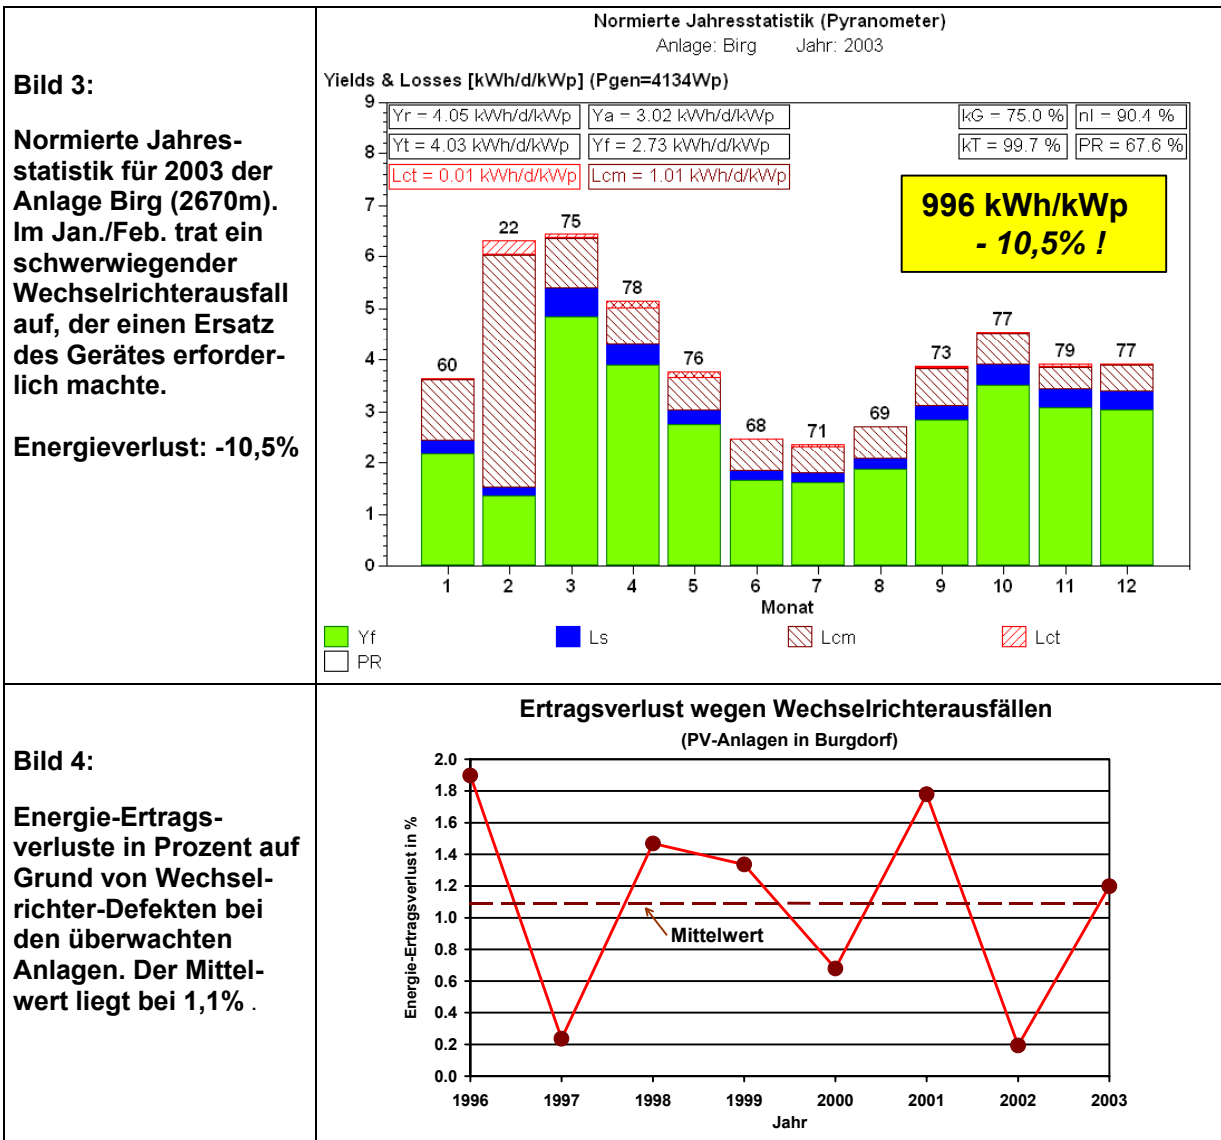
Bild 3:

Normierte Jahresstatistik für 2003 der Anlage Birg (2670m). Im Jan./Feb. trat ein schwerwiegender Wechselrichterausfall auf, der einen Ersatz des Gerätes erforderlich machte.

Energieverlust: -10,5%

Normierte Jahresstatistik (Pyranometer)
Anlage: Birg Jahr: 2003

Yields & Losses [kWh/d/kWp] (Pgen=4134Wp)

Yr = 4.05 kWh/d/kWp
Ya = 3.02 kWh/d/kWp
kG = 75.0 %
nI = 90.4 %
Yt = 4.03 kWh/d/kWp
Yf = 2.73 kWh/d/kWp
kT = 99.7 %
PR = 67.6 %
Lct = 0.01 kWh/d/kWp
Lcm = 1.01 kWh/d/kWp

996 kWh/kWp
- 10,5% !

9 8 7 6 5 4 3 2 1 0

60 22 75 78 76 68 71 69 73 77 79 77

1 2 3 4 5 6 7 8 9 10 11 12
Monat

Yf Ls Lcm Lct
PR

Bild 4:

Energie-Ertragsverluste in Prozent auf Grund von Wechselrichter-Defekten bei den überwachten Anlagen. Der Mittelwert liegt bei 1,1% .

Ertragsverlust wegen Wechselrichterausfällen
(PV-Anlagen in Burgdorf)

Energie-Ertragsverlust in %

2.0 1.8 1.6 1.4 1.2 1.0 0.8 0.6 0.4 0.2 0.0

Mittelwert

1996 1997 1998 1999 2000 2001 2002 2003
Jahr